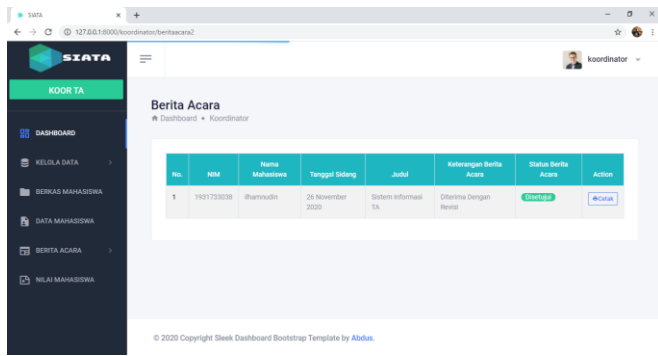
SIATA
127.0.0.1:8000/koordinator/beritaacara2

SIATA

KOOR TA

DASHBOARD
KELOLA DATA
BERKAS MAHASISWA
DATA MAHASISWA
BERITA ACARA
NILAI MAHASISWA

koordinator

Berita Acara
Dashboard • Koordinator

| No. | NIM | Nama Mahasiswa | Tanggal Sidang | Judul | Keterangan Berita Acara | Status Berita Acara | Action |
|---|---|---|---|---|---|---|---|
| 1 | 1931733038 | ilhamnudin | 26 November 2020 | Sistem Informasi TA | Diterima Dengan Revisi | Disetujui | Cetak |

© 2020 Copyright Sleek Dashboard Bootstrap Template by Abdus.